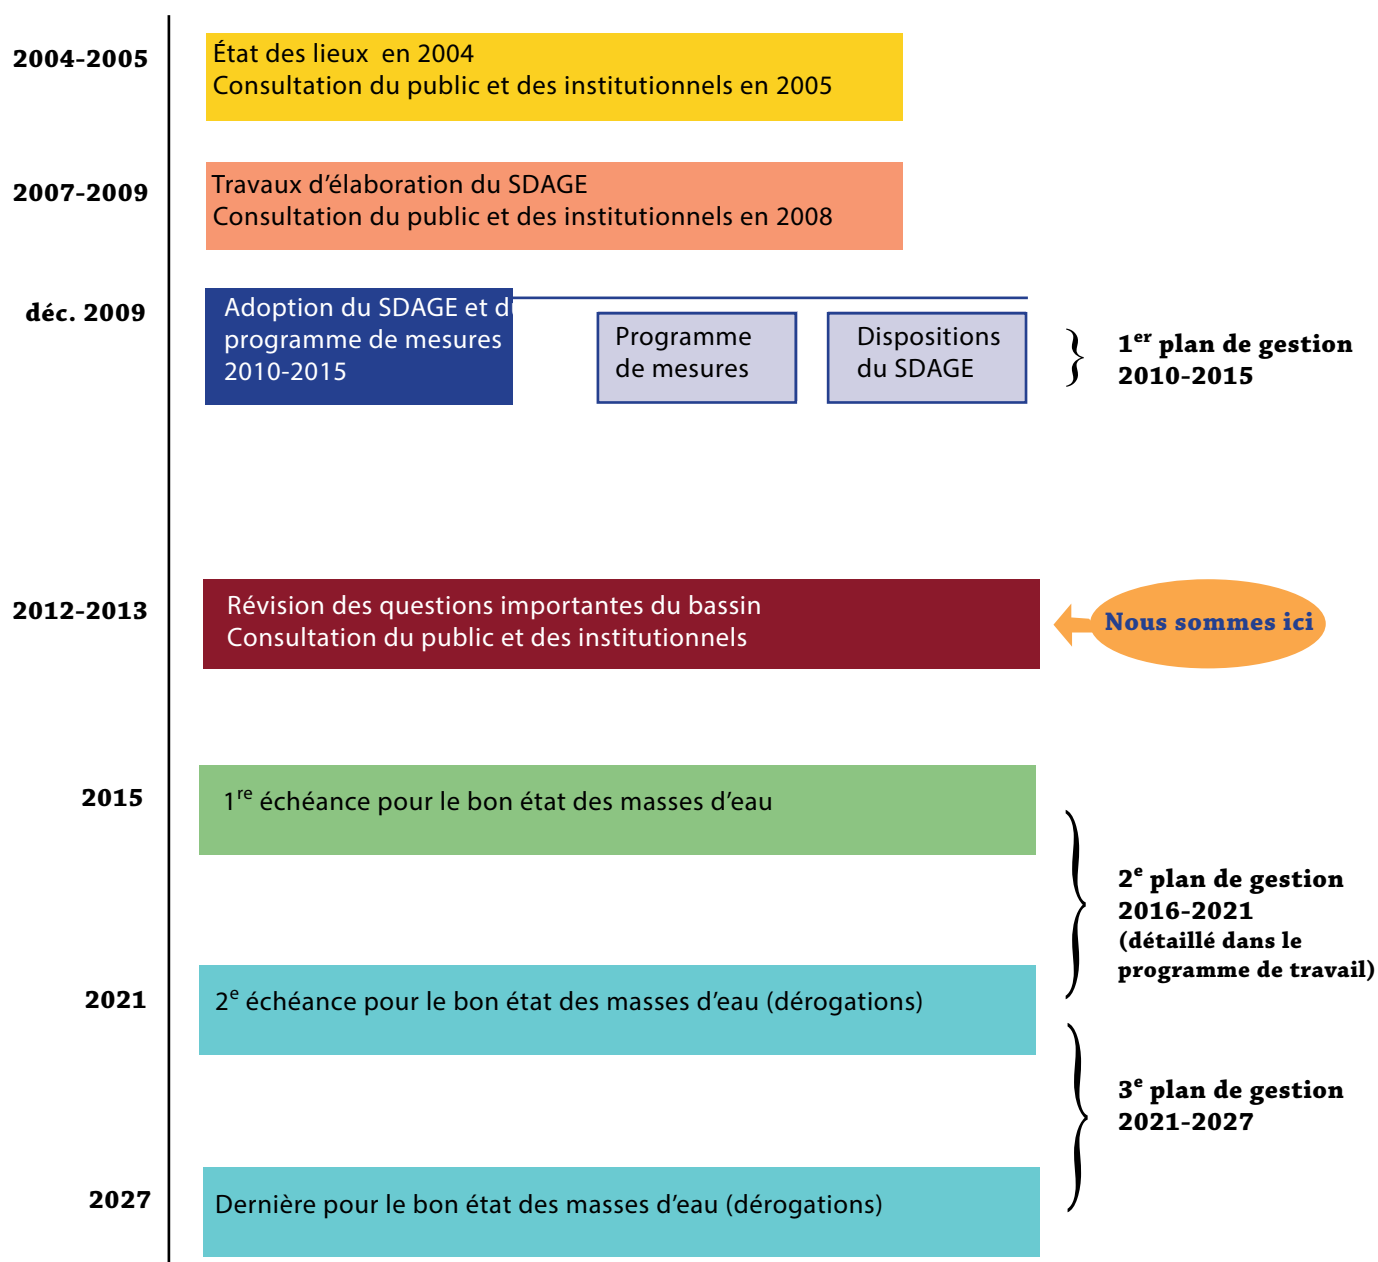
2004-2005

État des lieux en 2004
Consultation du public et des institutionnels en 2005

2007-2009

Travaux d'élaboration du SDAGE
Consultation du public et des institutionnels en 2008

déc. 2009

Adoption du SDAGE et d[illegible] programme de mesures 2010-2015

Programme de mesures

Dispositions du SDAGE

1$^{er}$ plan de gestion 2010-2015

2012-2013

Révision des questions importantes du bassin
Consultation du public et des institutionnels

Nous sommes ici

2015

1$^{re}$ échéance pour le bon état des masses d'eau

2$^{e}$ plan de gestion 2016-2021 (détaillé dans le programme de travail)

2021

2$^{e}$ échéance pour le bon état des masses d'eau (dérogations)

3$^{e}$ plan de gestion 2021-2027

2027

Dernière pour le bon état des masses d'eau (dérogations)